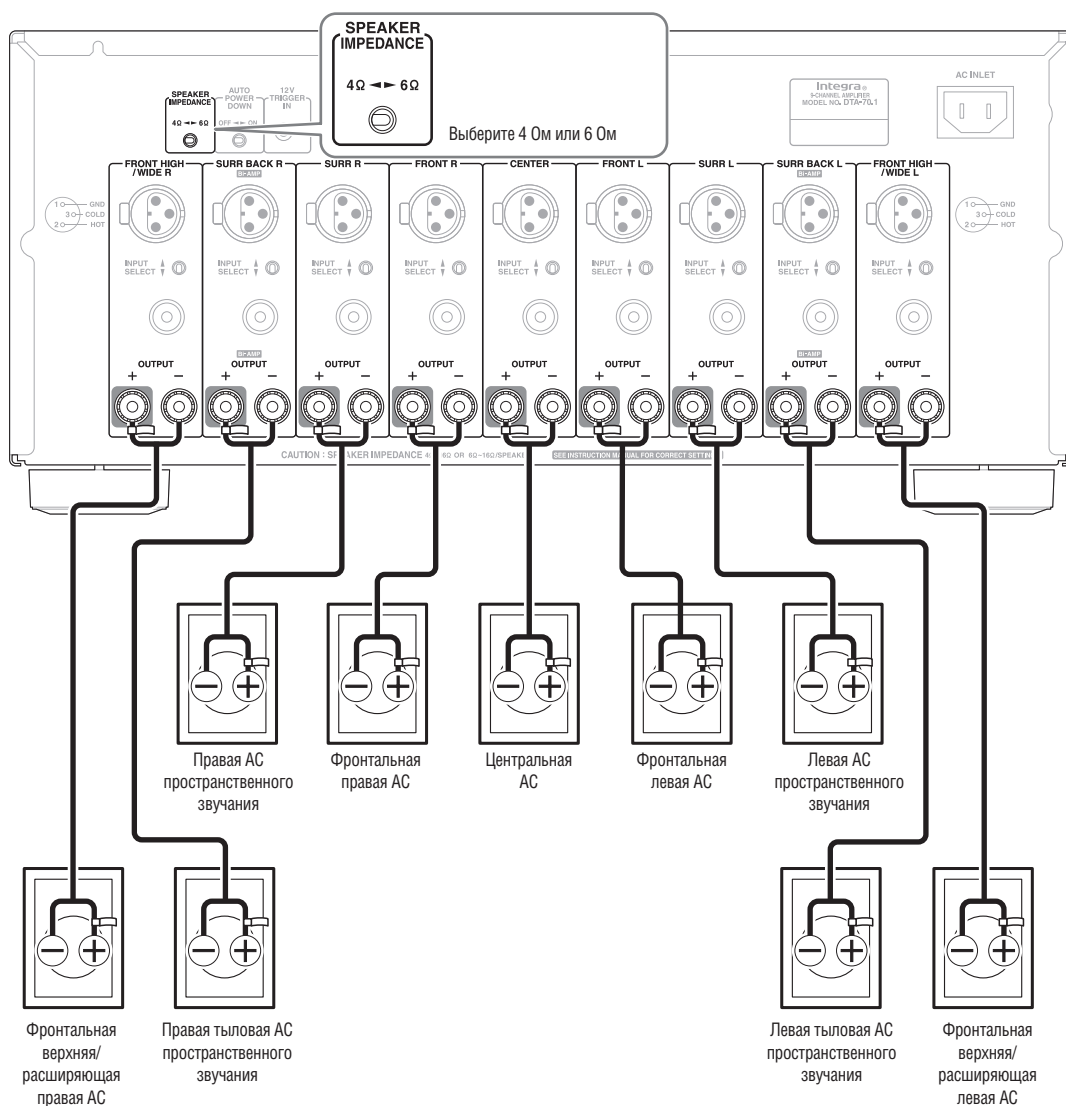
SPEAKER IMPEDANCE

4Ω ◄► 6Ω

Выберите 4 Ом или 6 Ом

SPEAKER IMPEDANCE
4Ω ◄► 6Ω

AUTO POWER DOWN
OFF ◄► ON

12V TRIGGER IN

Integra
9-CHANNEL AMPLIFIER
MODEL NO. DTA-70.1

AC INLET

1 GND
3 COLD
2 HOT

FRONT HIGH /WIDE R

SURR BACK R
BI-AMP

SURR R

FRONT R

CENTER

FRONT L

SURR L

SURR BACK L
BI-AMP

FRONT HIGH /WIDE L

1 GND
3 COLD
2 HOT

INPUT SELECT

INPUT SELECT

INPUT SELECT

INPUT SELECT

INPUT SELECT

INPUT SELECT

INPUT SELECT

INPUT SELECT

INPUT SELECT

OUTPUT
+ −

BI-AMP
OUTPUT
+ −

OUTPUT
+ −

OUTPUT
+ −

OUTPUT
+ −

OUTPUT
+ −

OUTPUT
+ −

BI-AMP
OUTPUT
+ −

OUTPUT
+ −

CAUTION : SPEAKER IMPEDANCE 4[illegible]8Ω OR 6Ω~16Ω/SPEAK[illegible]

SEE INSTRUCTION MANUAL FOR CORRECT SETTIN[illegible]

Правая АС пространственного звучания

Фронтальная правая АС

Центральная АС

Фронтальная левая АС

Левая АС пространственного звучания

Фронтальная верхняя/ расширяющая правая АС

Правая тыловая АС пространственного звучания

Левая тыловая АС пространственного звучания

Фронтальная верхняя/ расширяющая левая АС